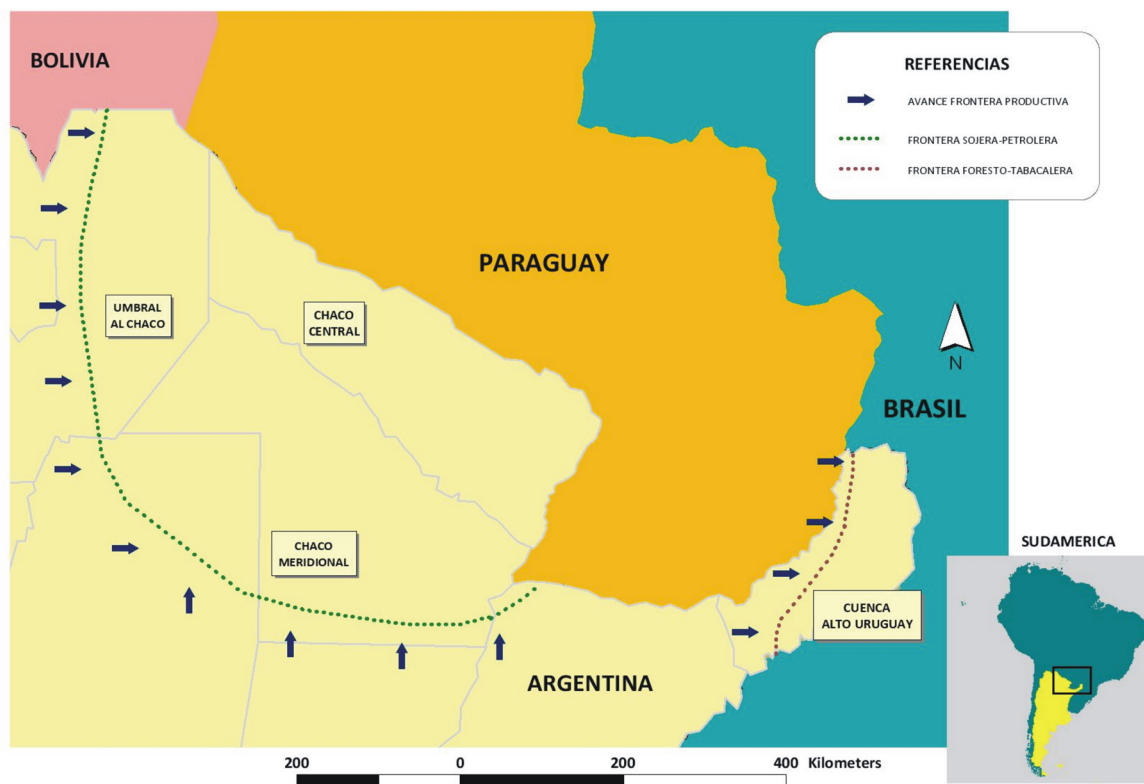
BOLIVIA

REFERENCIAS

AVANCE FRONTERA PRODUCTIVA

FRONTERA SOJERA-PETROLERA

FRONTERA FORESTO-TABACALERA

PARAGUAY

UMBRAL AL CHACO

CHACO CENTRAL

N

BRASIL

CHACO MERIDIONAL

SUDAMERICA

CUENCA ALTO URUGUAY

ARGENTINA

200 0 200 400 Kilometers